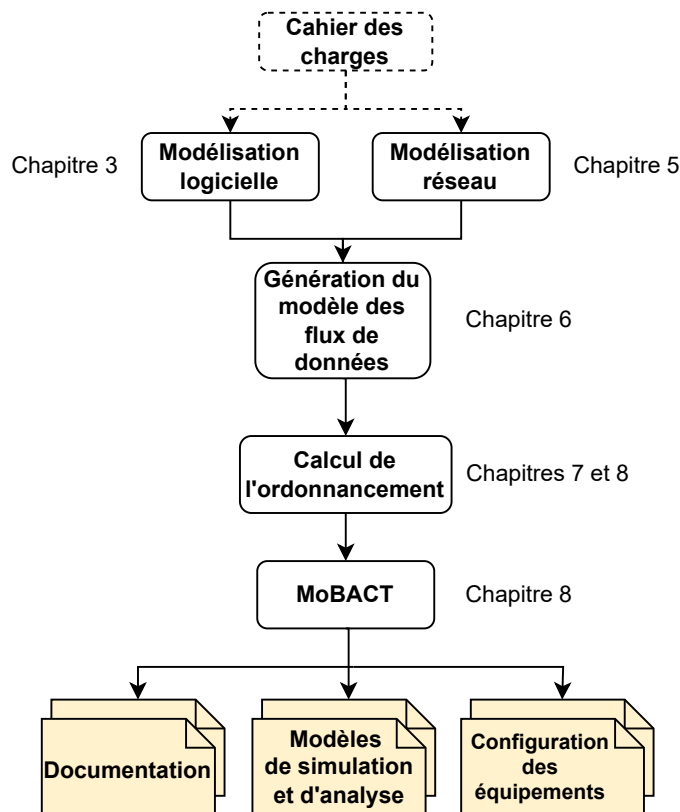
Cahier des charges

Chapitre 3

Modélisation logicielle

Modélisation réseau

Chapitre 5

Génération du modèle des flux de données

Chapitre 6

Calcul de l'ordonnancement

Chapitres 7 et 8

MoBACT

Chapitre 8

Documentation

Modèles de simulation et d'analyse

Configuration des équipements